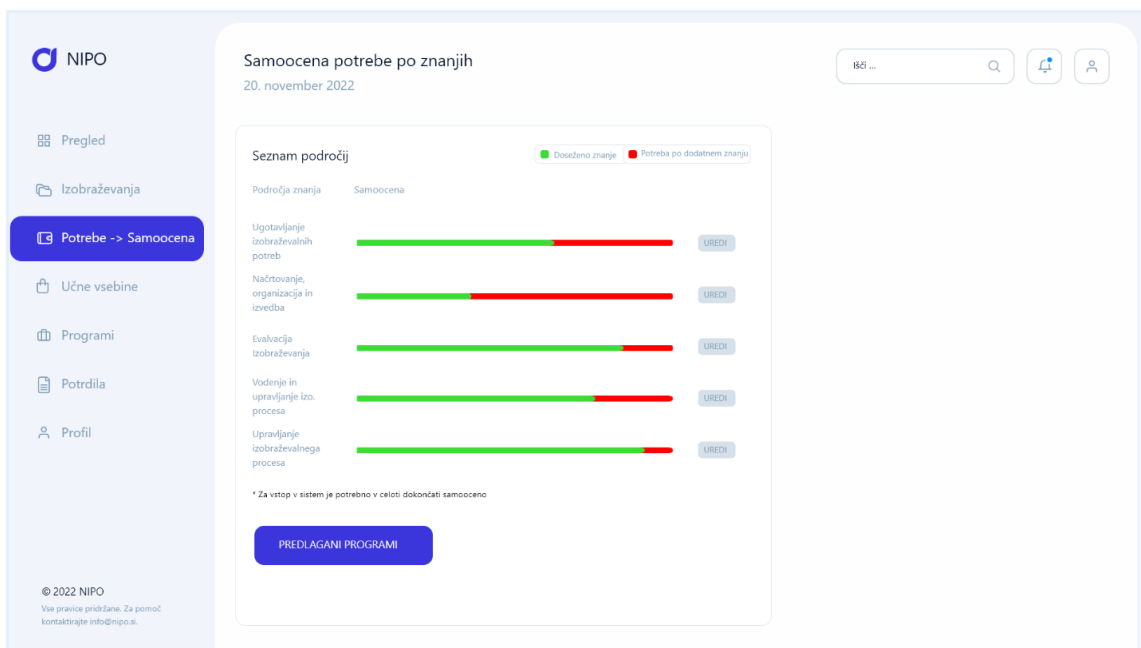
NIPO

Pregled

Izobraževanja

Potrebe -> Samoocena

Učne vsebine

Programi

Potrdila

Profil

© 2022 NIPO
Vse pravice pridržane. Za pomoč kontaktirajte info@nipo.si.

Samoocena potrebe po znanjih
20. november 2022

Išči ...

Seznam področij

Doseženo znanje
Potreba po dodatnem znanju

| Področja znanja | Samoocena | |
|---|---|---|
| Ugotavljanje izobraževalnih potreb | | UREDI |
| Načrtovanje, organizacija in izvedba | | UREDI |
| Evalvacija Izobraževanja | | UREDI |
| Vodenje in upravljanje izo. procesa | | UREDI |
| Upravljanje izobraževalnega procesa | | UREDI |

* Za vstop v sistem je potrebno v celoti dokončati samooceno

PREDLAGANI PROGRAMI